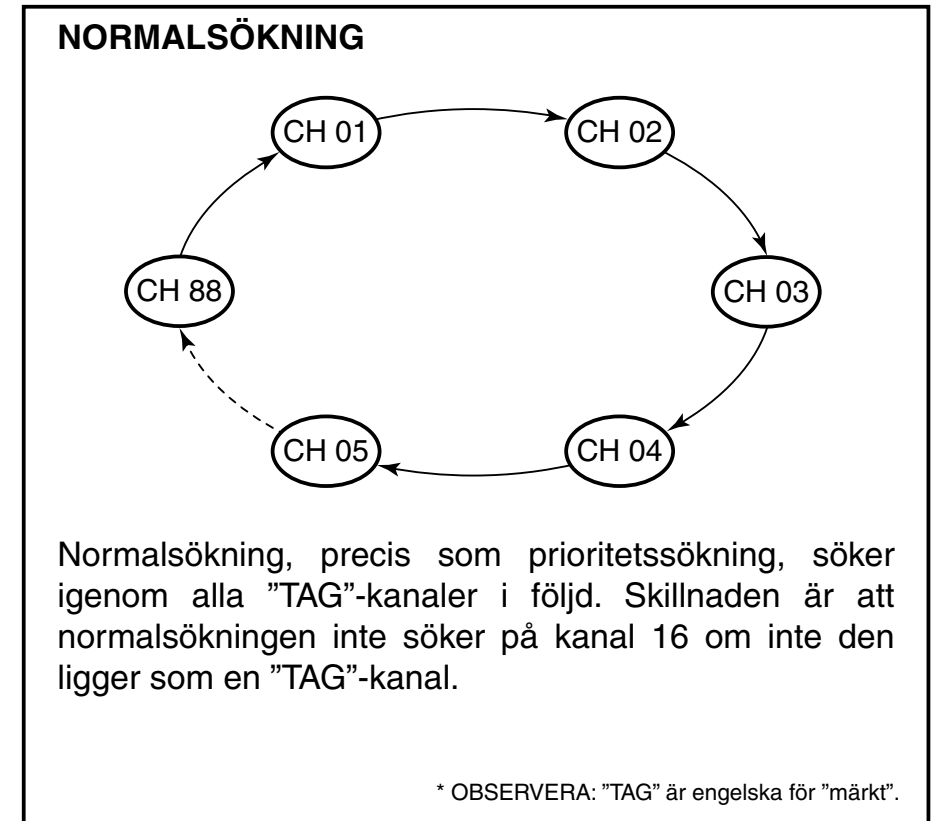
NORMALSÖKNING

CH 01

CH 02

CH 03

CH 04

CH 05

CH 88

Normalsökning, precis som prioritetssökning, söker igenom alla ”TAG”-kanaler i följd. Skillnaden är att normalsökningen inte söker på kanal 16 om inte den ligger som en ”TAG”-kanal.

* OBSERVERA: ”TAG” är engelska för ”märkt”.